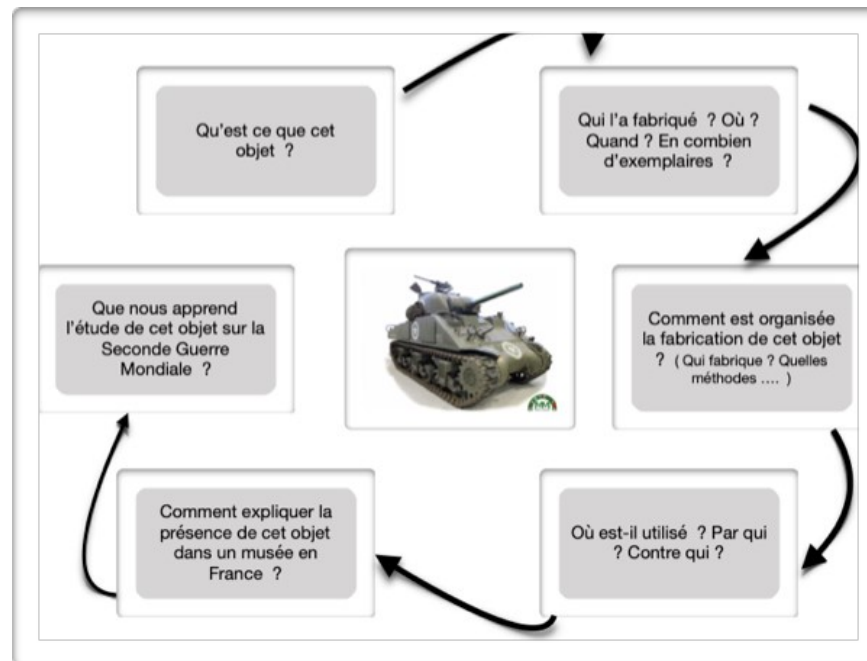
Qu'est ce que cet objet ?

Qui l'a fabriqué ? Où ? Quand ? En combien d'exemplaires ?

Comment est organisée la fabrication de cet objet ? ( Qui fabrique ? Quelles méthodes .... )

Où est-il utilisé ? Par qui ? Contre qui ?

Comment expliquer la présence de cet objet dans un musée en France ?

Que nous apprend l'étude de cet objet sur la Seconde Guerre Mondiale ?